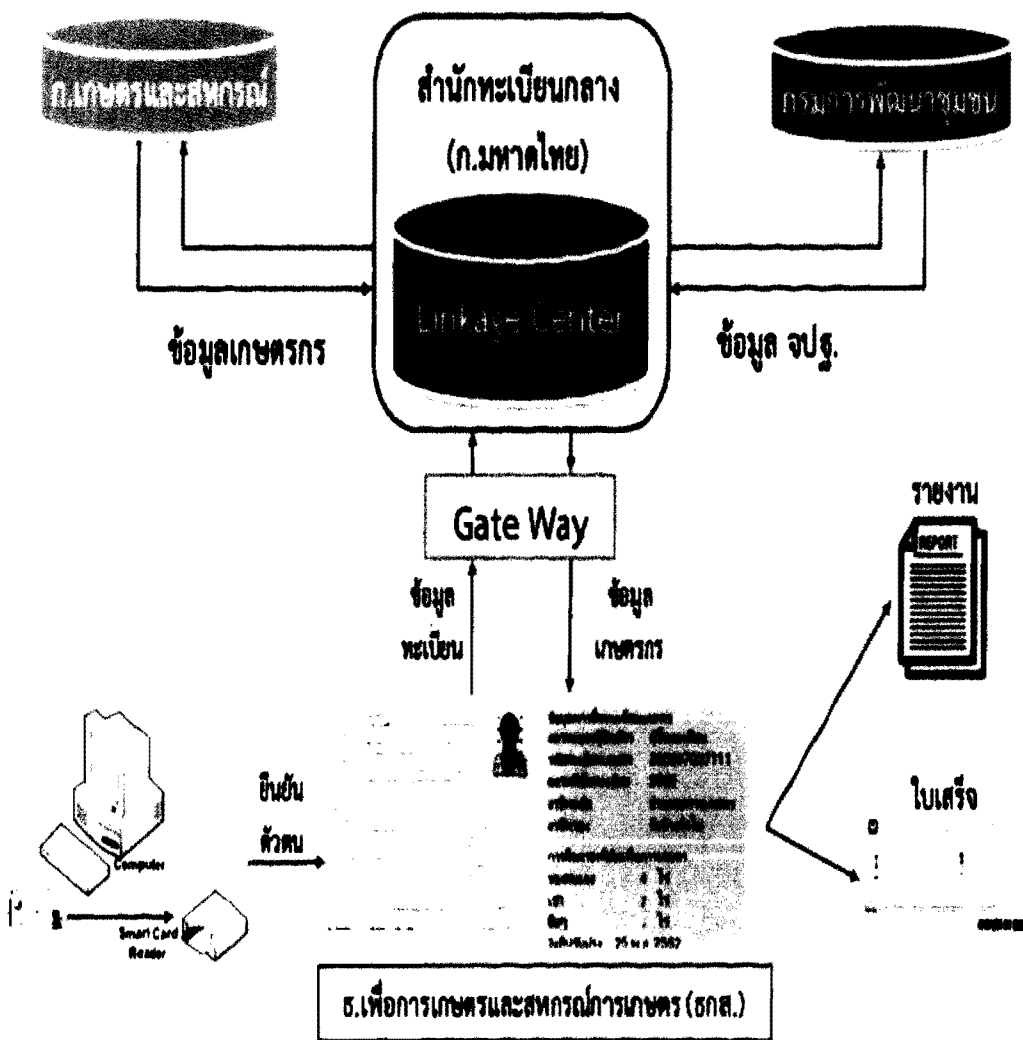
ก.เกษตรและสหกรณ์

สำนักทะเบียนกลาง (ก.มหาดไทย)

กรมการพัฒนาชุมชน

Linkage Center

ข้อมูลเกษตรกร

ข้อมูล จปฐ.

Gate Way

ข้อมูล ทะเบียน

ข้อมูล เกษตรกร

รายงาน

REPORT

ยืนยัน ตัวตน

Computer

Smart Card Reader

ใบเสร็จ

ธ.เพื่อการเกษตรและสหกรณ์การเกษตร (ธกส.)